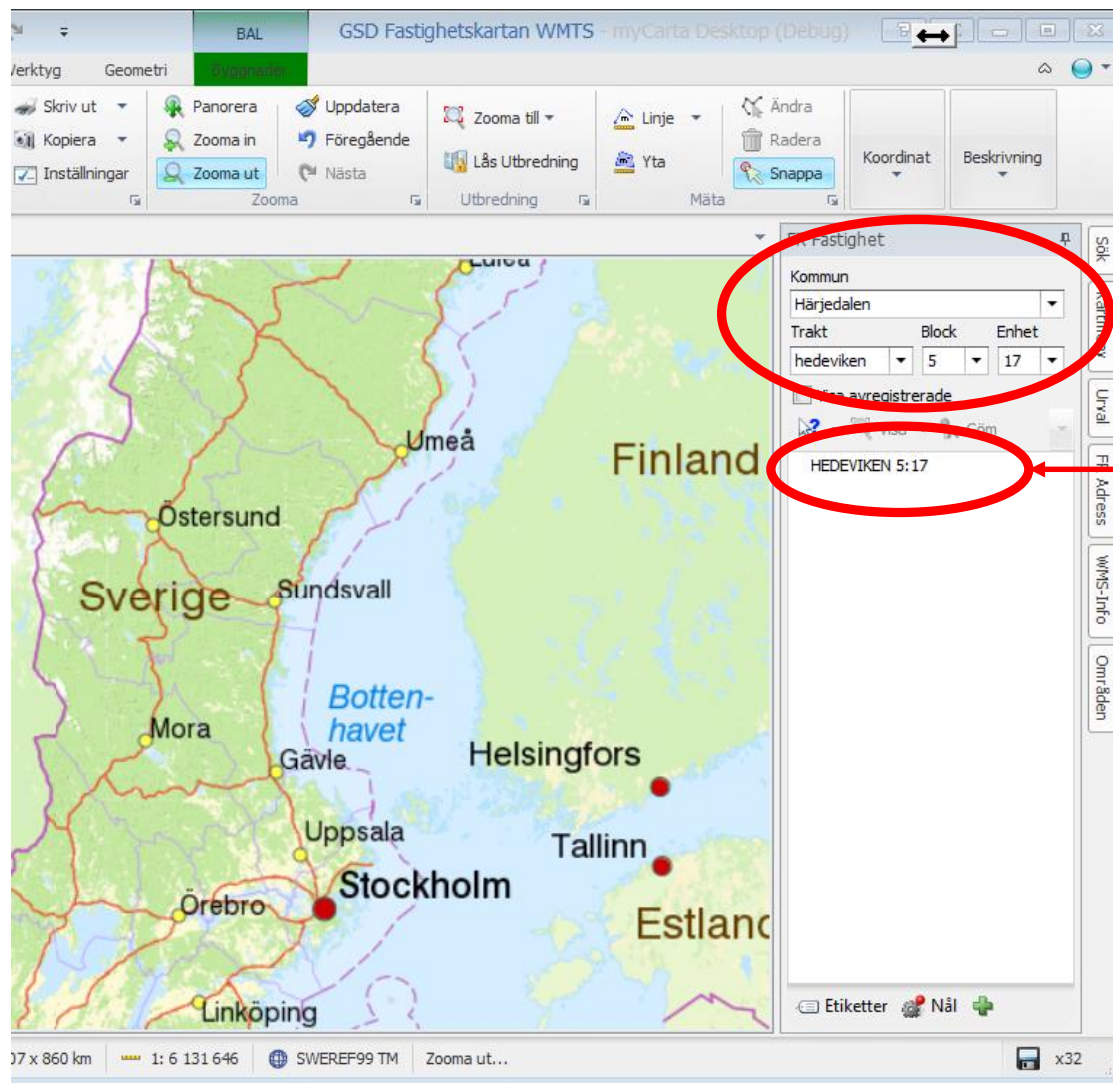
BAL
GSD Fastighetskartan WMTS - myCarta Desktop (Debug)
Verktyg Geometri Byggnader
Skriv ut
Kopiera
Inställningar
Panorera
Zooma in
Zooma ut
Uppdatera
Föregående
Nästa
Zooma
Zooma till
Lås Utbredning
Utbredning
Linje
Yta
Mäta
Ändra
Radera
Snappa
Koordinat
Beskrivning
FR Fastighet
Kommun
Härjedalen
Trakt Block Enhet
hedeviken 5 17
Visa avregistrerade
Visa Göm
HEDEVIKEN 5:17
Etiketter Nål
Sök
Kartlager
Urval
FR Adress
WMS-Info
Områden
Luleå
Umeå
Finland
Östersund
Sverige
Sundsvall
Botten-havet
Mora
Gävle
Helsingfors
Uppsala
Tallinn
Stockholm
Örebro
Estland
Linköping
07 x 860 km 1: 6 131 646 SWEREF99 TM Zooma ut... x32